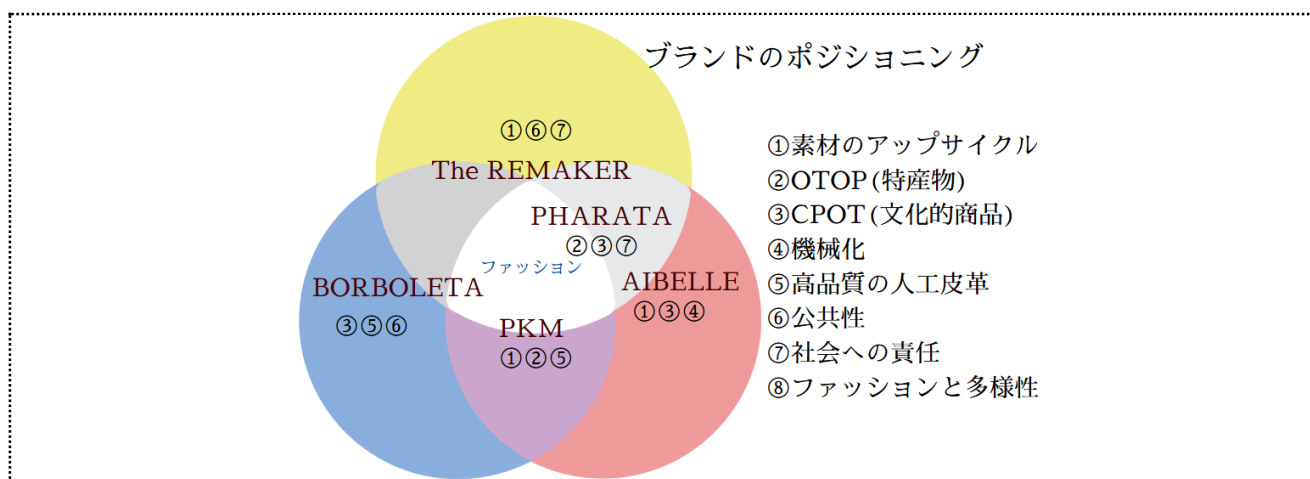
ブランドのポジショニング

①⑥⑦
The REMAKER

PHARATA
②③⑦

ファッション

BORBOLETA
③⑤⑥

AIBELLE
①③④

PKM
①②⑤

①素材のアップサイクル
②OTOP(特産物)
③CPOT(文化的商品)
④機械化
⑤高品質の人工皮革
⑥公共性
⑦社会への責任
⑧ファッションと多様性